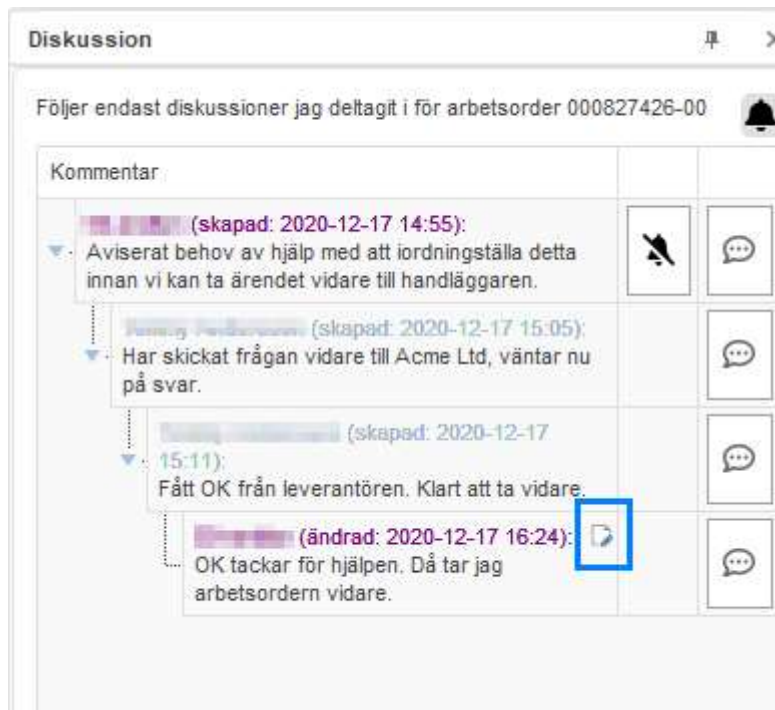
Diskussion

Följer endast diskussioner jag deltagit i för arbetsorder 000827426-00

Kommentar

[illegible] (skapad: 2020-12-17 14:55):
Aviserat behov av hjälp med att iordningställa detta innan vi kan ta ärendet vidare till handläggaren.

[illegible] (skapad: 2020-12-17 15:05):
Har skickat frågan vidare till Acme Ltd, väntar nu på svar.

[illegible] (skapad: 2020-12-17 15:11):
Fått OK från leverantören. Klart att ta vidare.

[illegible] (ändrad: 2020-12-17 16:24):
OK tackar för hjälpen. Då tar jag arbetsordern vidare.